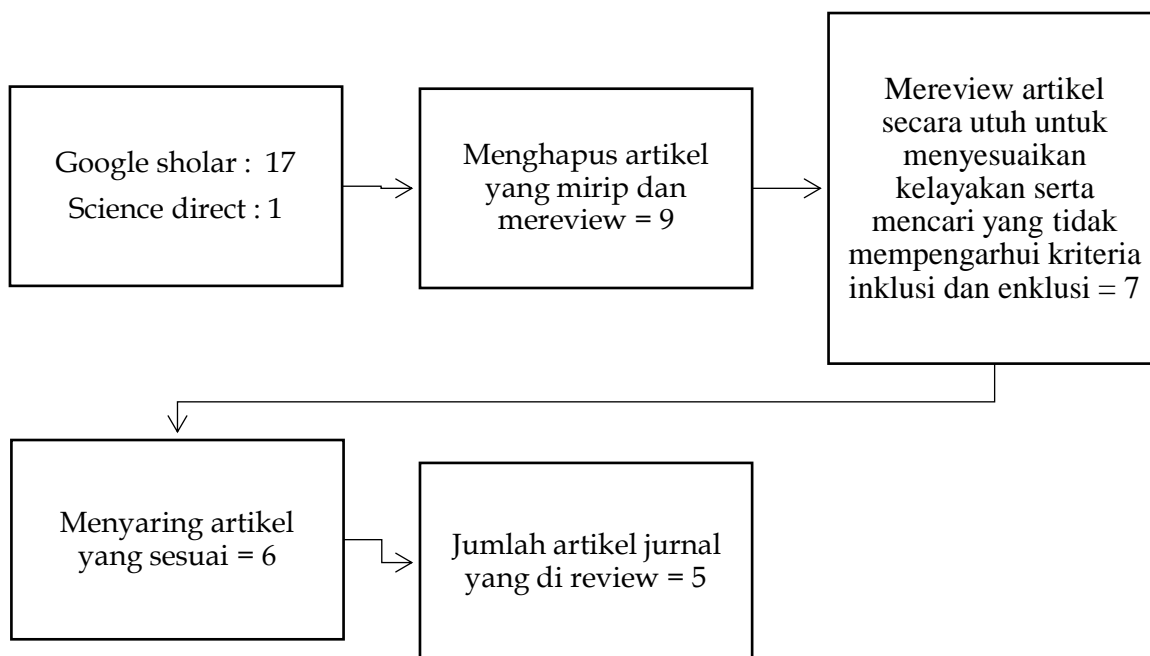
Google sholar : 17
Science direct : 1

Menghapus artikel yang mirip dan mereview = 9

Mereview artikel secara utuh untuk menyesuaikan kelayakan serta mencari yang tidak mempengarhui kriteria inklusi dan enklusi = 7

Menyaring artikel yang sesuai = 6

Jumlah artikel jurnal yang di review = 5